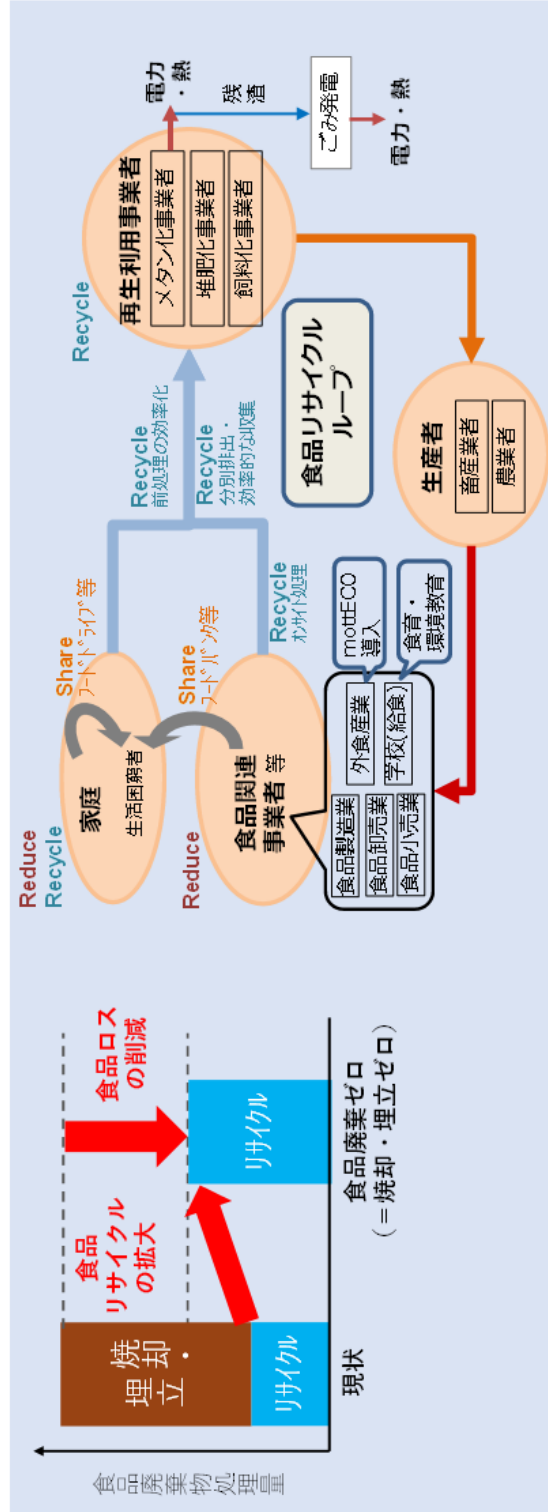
食品廃棄物処理量

焼却・埋立

リサイクル

現状

食品リサイクルの拡大

食品ロスの削減

リサイクル

食品廃棄ゼロ
（＝焼却・埋立ゼロ）

Reduce
Recycle

家庭

生活困窮者

Share
フードドライブ等

Reduce

食品関連事業者等

Share
フードバンク等

食品製造業

食品卸売業

食品小売業

外食産業

学校（給食）

motttECO導入

食育・環境教育

Recycle
オンサイト処理

Recycle
前処理の効率化

Recycle
分別排出・効率的な収集

Recycle

再生利用事業者

メタン化事業者

堆肥化事業者

飼料化事業者

電力・熱

残渣

ごみ発電

電力・熱

食品リサイクルループ

生産者

畜産業者

農業者